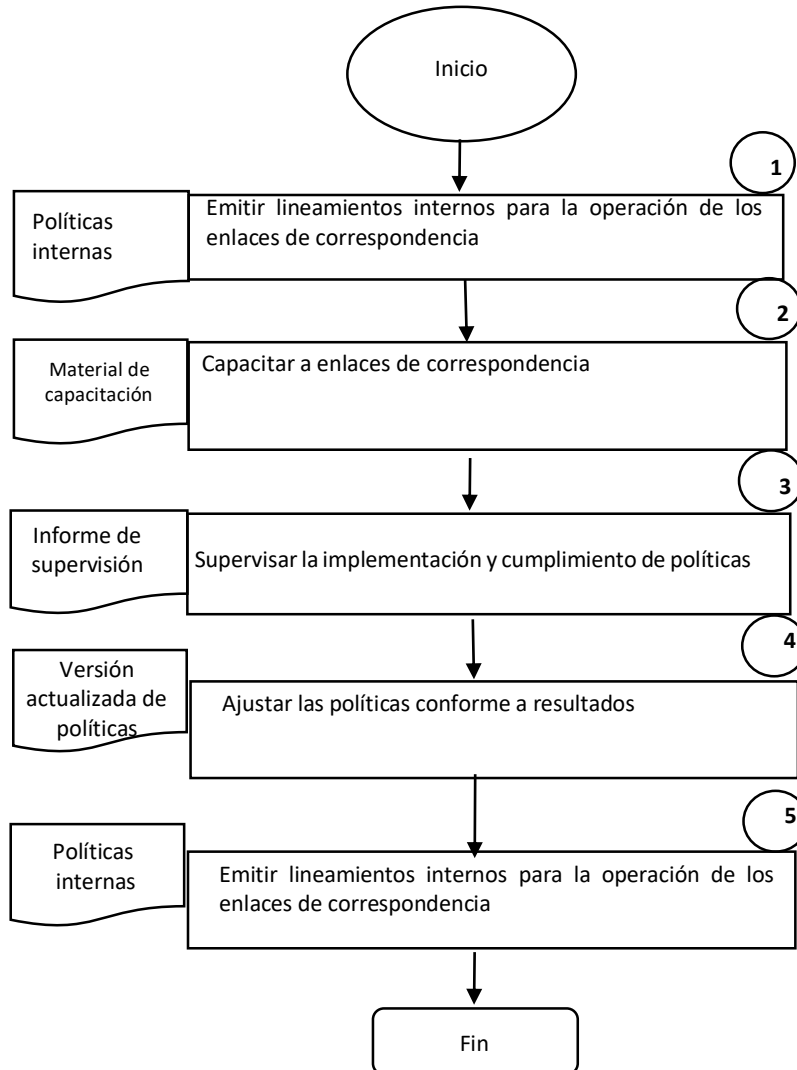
Inicio

1

Políticas internas

Emitir lineamientos internos para la operación de los enlaces de correspondencia

2

Material de capacitación

Capacitar a enlaces de correspondencia

3

Informe de supervisión

Supervisar la implementación y cumplimiento de políticas

4

Versión actualizada de políticas

Ajustar las políticas conforme a resultados

5

Políticas internas

Emitir lineamientos internos para la operación de los enlaces de correspondencia

Fin